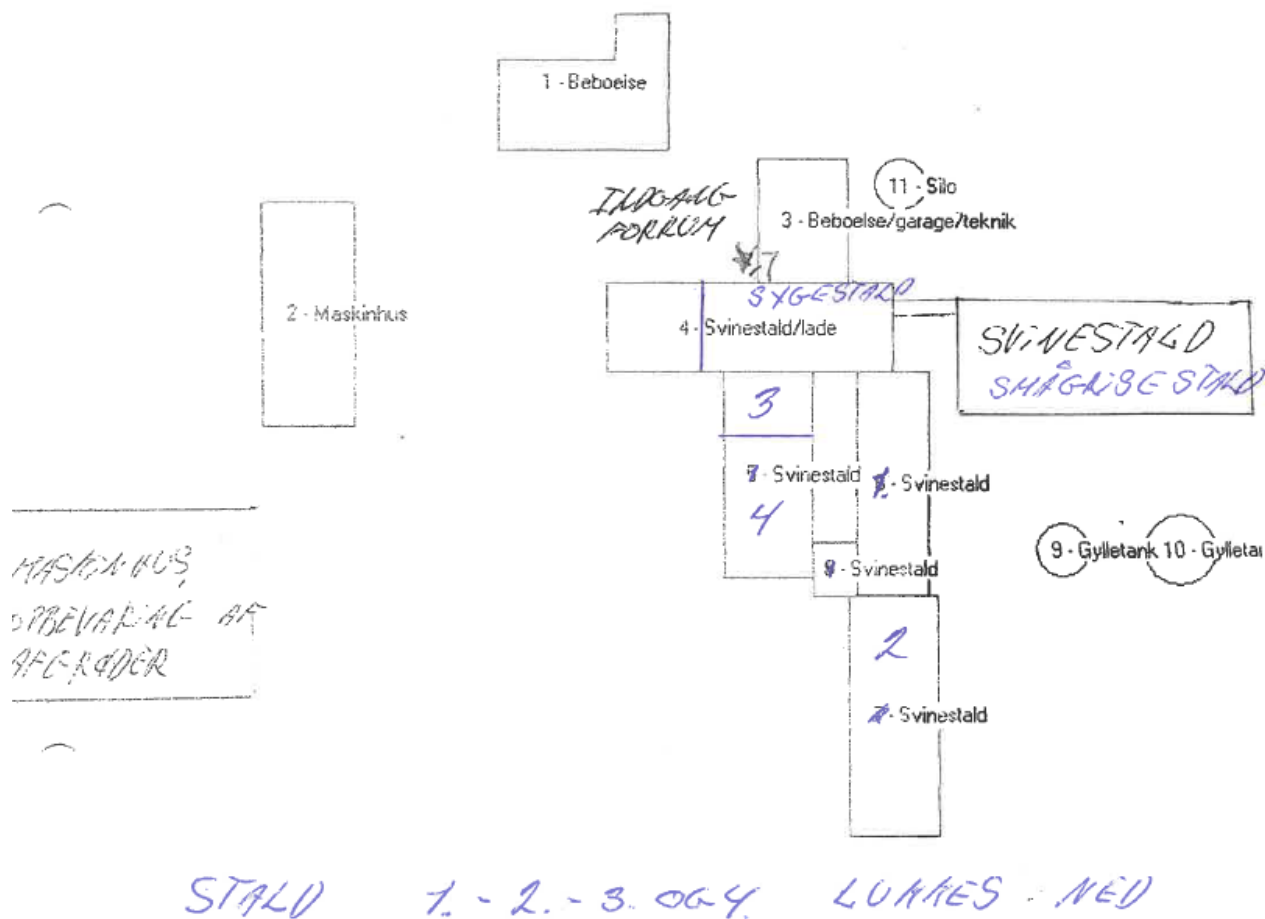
1 - Beboelse

11 - Silo

INDGANG FORRUM

3 - Beboelse/garage/teknik

2 - Maskinhus

SYGESTALD

4 - Svinestald/lade

SVINESTALD
SMÅGRISE STALD

3

7 - Svinestald
4

5 - Svinestald

9 - Gylletank 10 - Gylletai

MASKINHUS, OPBEVARING AF AFGRØDER

8 - Svinestald

2

7 - Svinestald

STALD 1. - 2. - 3. OG 4. LUKKES - NED